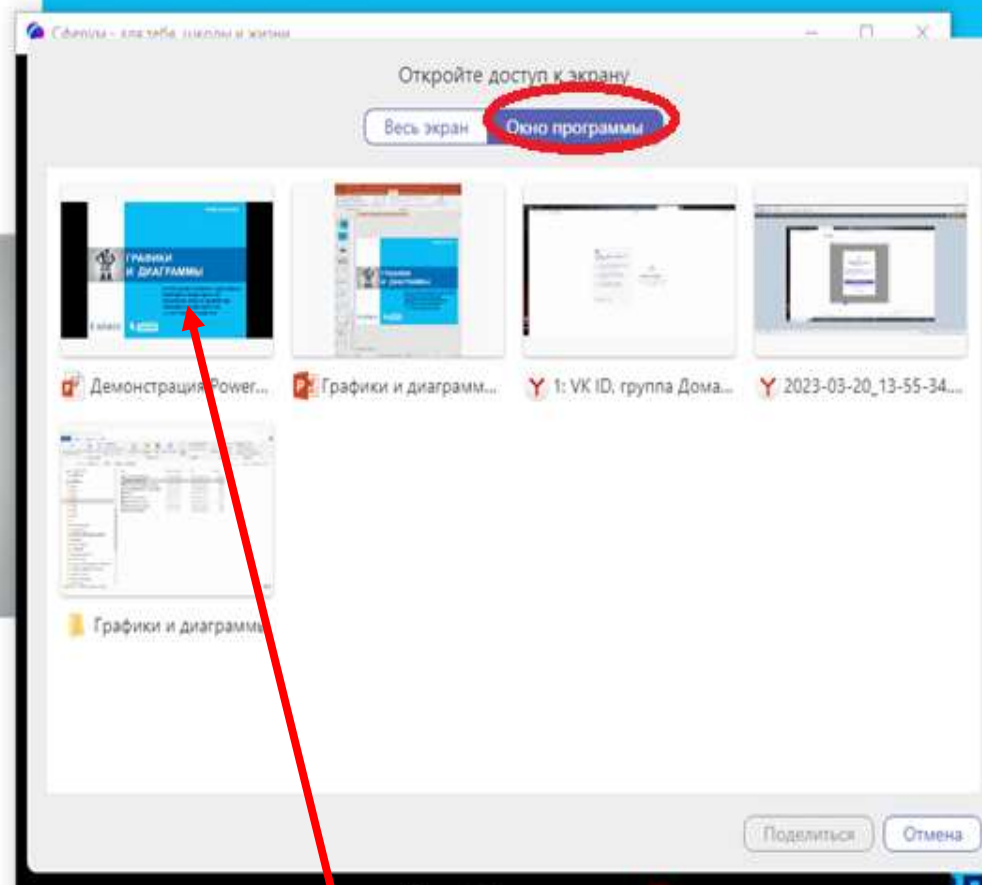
Сферум - для тебя, школы и жизни

Откройте доступ к экрану

Весь экран
Окно программы

ГРАФИКИ И ДИАГРАММЫ

Демонстрация Power...
Графики и диаграмм...
1: VK ID. группа Дома...
2023-03-20_13-55-34...

Графики и диаграммы

Поделиться
Отмена